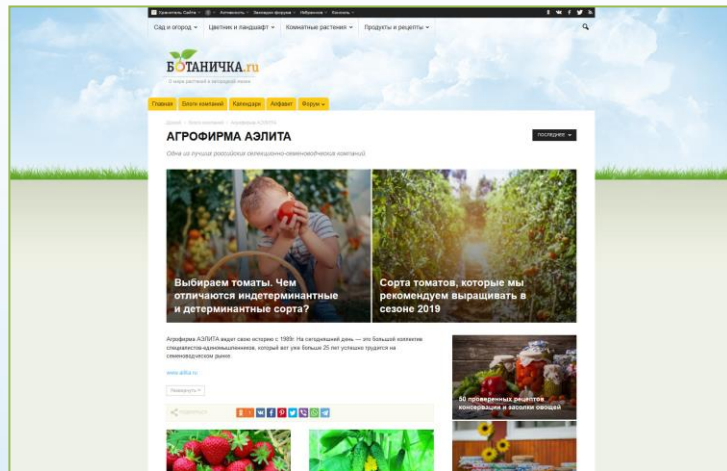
Хранитель Сайта Активность Закладки форума Избранное Контакты

Сад и огород Цветник и ландшафт Комнатные растения Продукты и рецепты

БОТАНИЧКА.ru
О мире растений и загородной жизни

Главная Блоги компаний Календари Алфавит Форум

Домой > Блоги компаний > Агрофирма АЭЛИТА

АГРОФИРМА АЭЛИТА

последнее

Одна из лучших российских селекционно-семеноводческих компаний

Выбираем томаты. Чем отличаются индетерминантные и детерминантные сорта?

Сорта томатов, которые мы рекомендуем выращивать в сезоне 2019

Агрофирма АЭЛИТА ведет свою историю с 1989г. На сегодняшний день — это большой коллектив специалистов-единомышленников, который вот уже больше 25 лет успешно трудится на семеноводческом рынке.

www.ailta.ru

Показать

Поделиться

50 проверенных рецептов консервации и засолки овощей